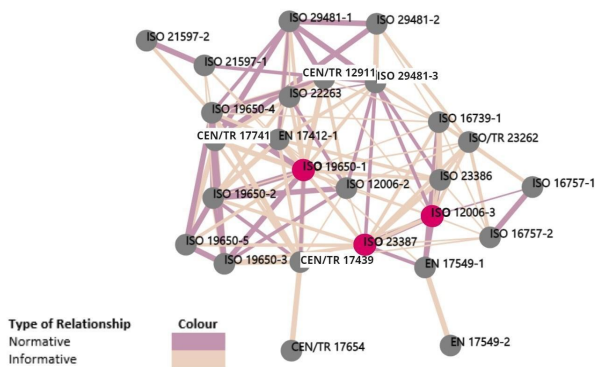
ISO 29481-1
ISO 29481-2
ISO 21597-2
ISO 21597-1
CEN/TR 12911
ISO 29481-3
ISO 19650-4
ISO 22263
ISO 16739-1
CEN/TR 17741
EN 17412-1
ISO/TR 23262
ISO 19650-1
ISO 12006-2
ISO 23386
ISO 16757-1
ISO 19650-2
ISO 12006-3
ISO 16757-2
ISO 19650-5
ISO 19650-3
CEN/TR 17439
ISO 23387
EN 17549-1
CEN/TR 17654
EN 17549-2

Type of Relationship
Normative
Informative
Colour